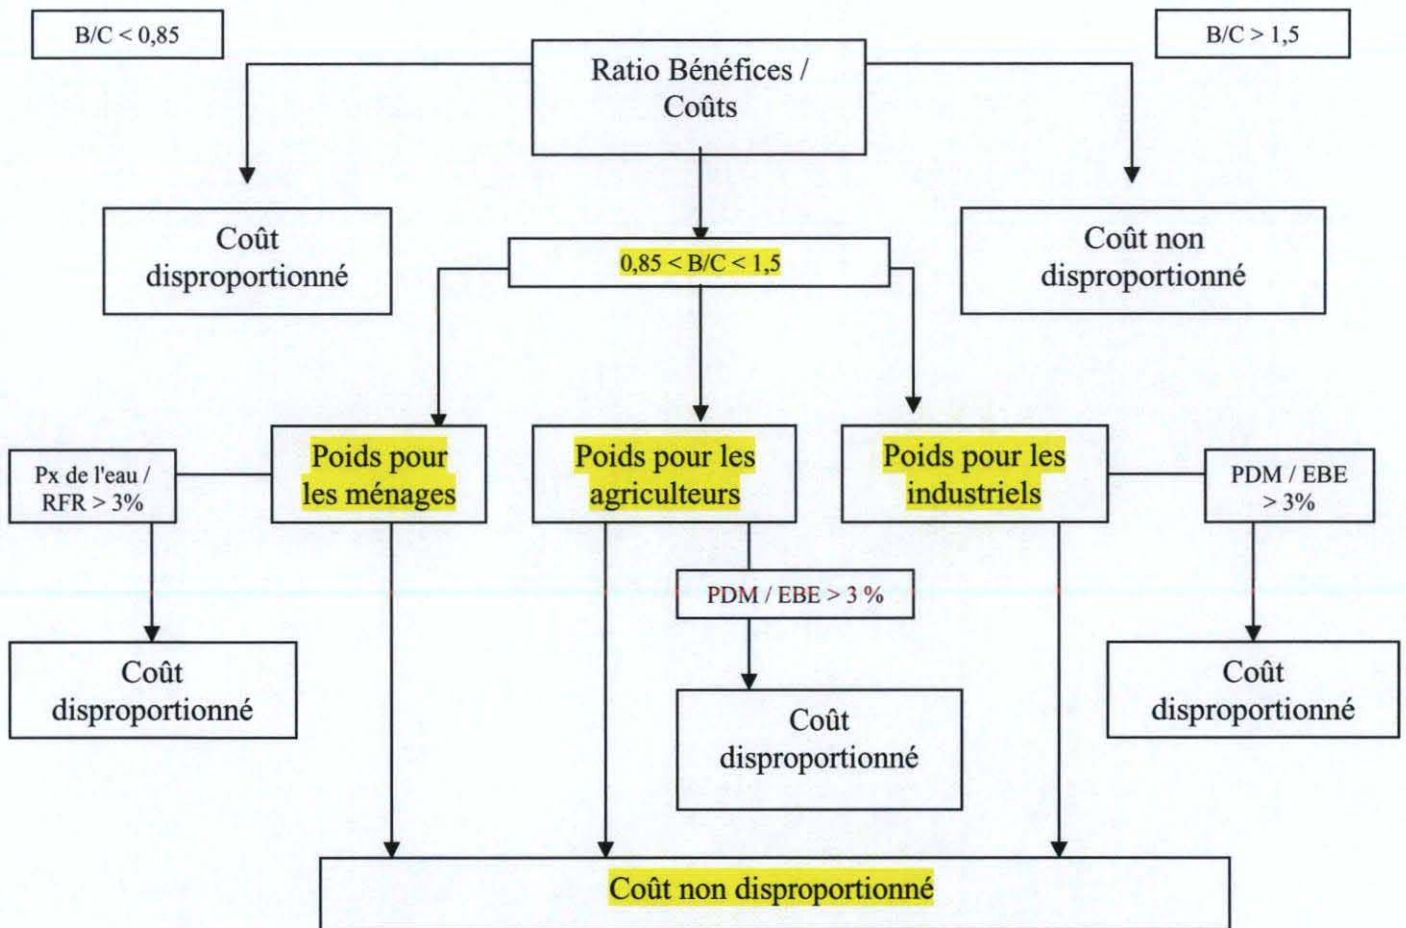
B/C < 0,85

Ratio Bénéfices / Coûts

B/C > 1,5

Coût disproportionné

0,85 < B/C < 1,5

Coût non disproportionné

Px de l'eau / RFR > 3%

Poids pour les ménages

Poids pour les agriculteurs

Poids pour les industriels

PDM / EBE > 3%

PDM / EBE > 3 %

Coût disproportionné

Coût disproportionné

Coût disproportionné

Coût non disproportionné